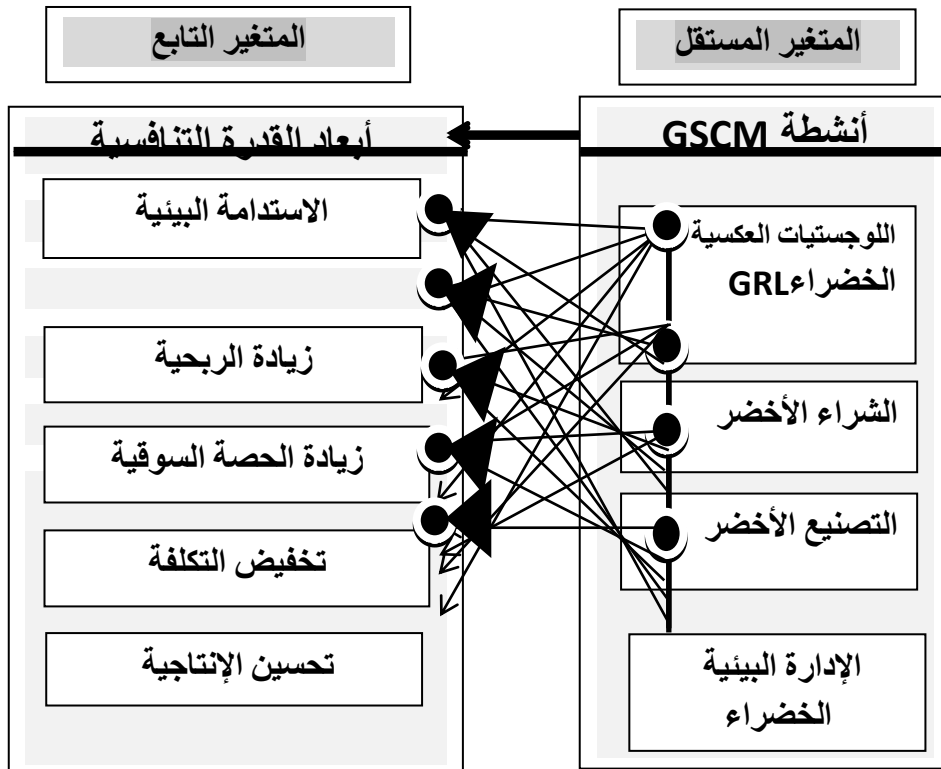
المتغير المستقل

المتغير التابع

أنشطة GSCM

أبعاد القدرة التنافسية

اللوجستيات العكسية الخضراءGRL

الشراء الأخضر

التصنيع الأخضر

الإدارة البيئية الخضراء

الاستدامة البيئية

زيادة الربحية

زيادة الحصة السوقية

تخفيض التكلفة

تحسين الإنتاجية